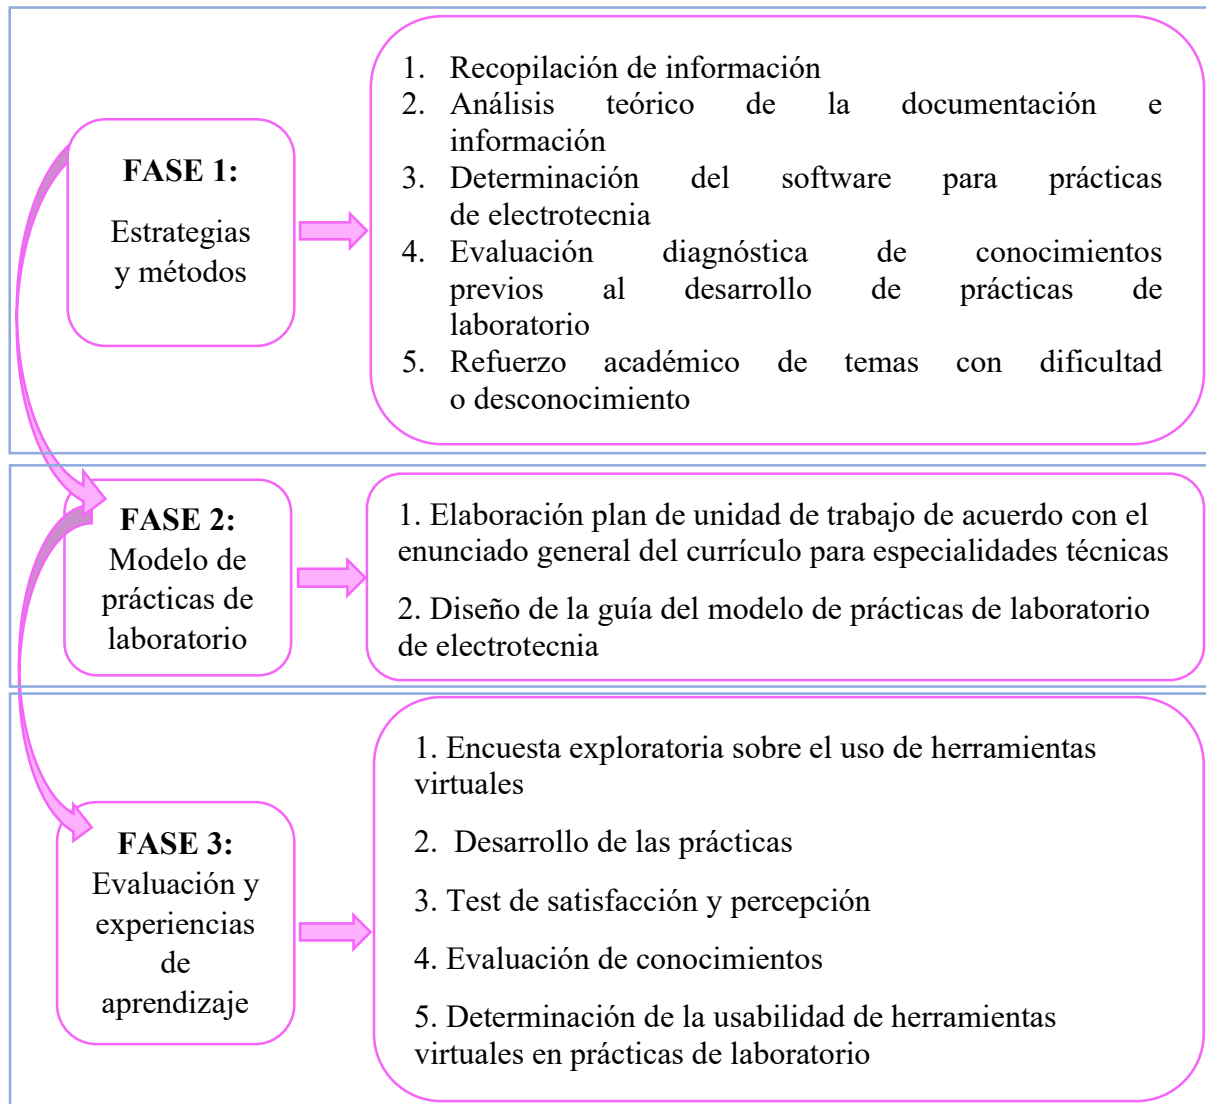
FASE 1:

Estrategias y métodos

1. Recopilación de información
2. Análisis teórico de la documentación e información
3. Determinación del software para prácticas de electrotecnia
4. Evaluación diagnóstica de conocimientos previos al desarrollo de prácticas de laboratorio
5. Refuerzo académico de temas con dificultad o desconocimiento

FASE 2:
Modelo de prácticas de laboratorio

1. Elaboración plan de unidad de trabajo de acuerdo con el enunciado general del currículo para especialidades técnicas

2. Diseño de la guía del modelo de prácticas de laboratorio de electrotecnia

FASE 3:
Evaluación y experiencias de aprendizaje

1. Encuesta exploratoria sobre el uso de herramientas virtuales

2. Desarrollo de las prácticas

3. Test de satisfacción y percepción

4. Evaluación de conocimientos

5. Determinación de la usabilidad de herramientas virtuales en prácticas de laboratorio